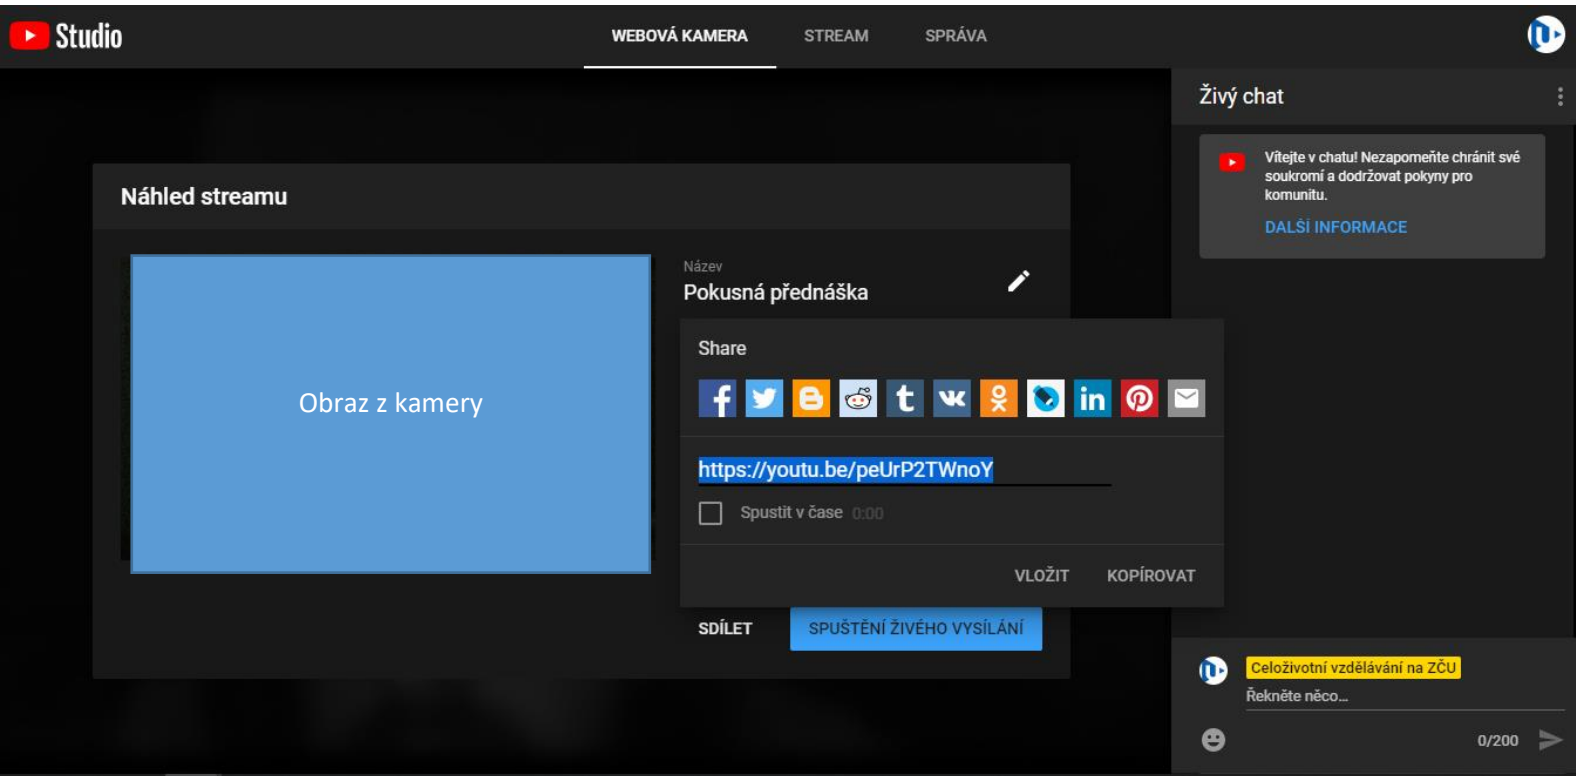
Studio

WEBOVÁ KAMERA STREAM SPRÁVA

Živý chat

Vítejte v chatu! Nezapomeňte chránit své soukromí a dodržovat pokyny pro komunitu.

DALŠÍ INFORMACE

Náhled streamu

Obraz z kamery

Název

Pokusná přednáška

Share

https://youtu.be/peUrP2TWnoY

Spustit v čase 0:00

VLOŽIT KOPÍROVAT

SDÍLET SPUŠTĚNÍ ŽIVÉHO VYSÍLÁNÍ

Celoživotní vzdělávání na ZČU

Řekněte něco...

0/200